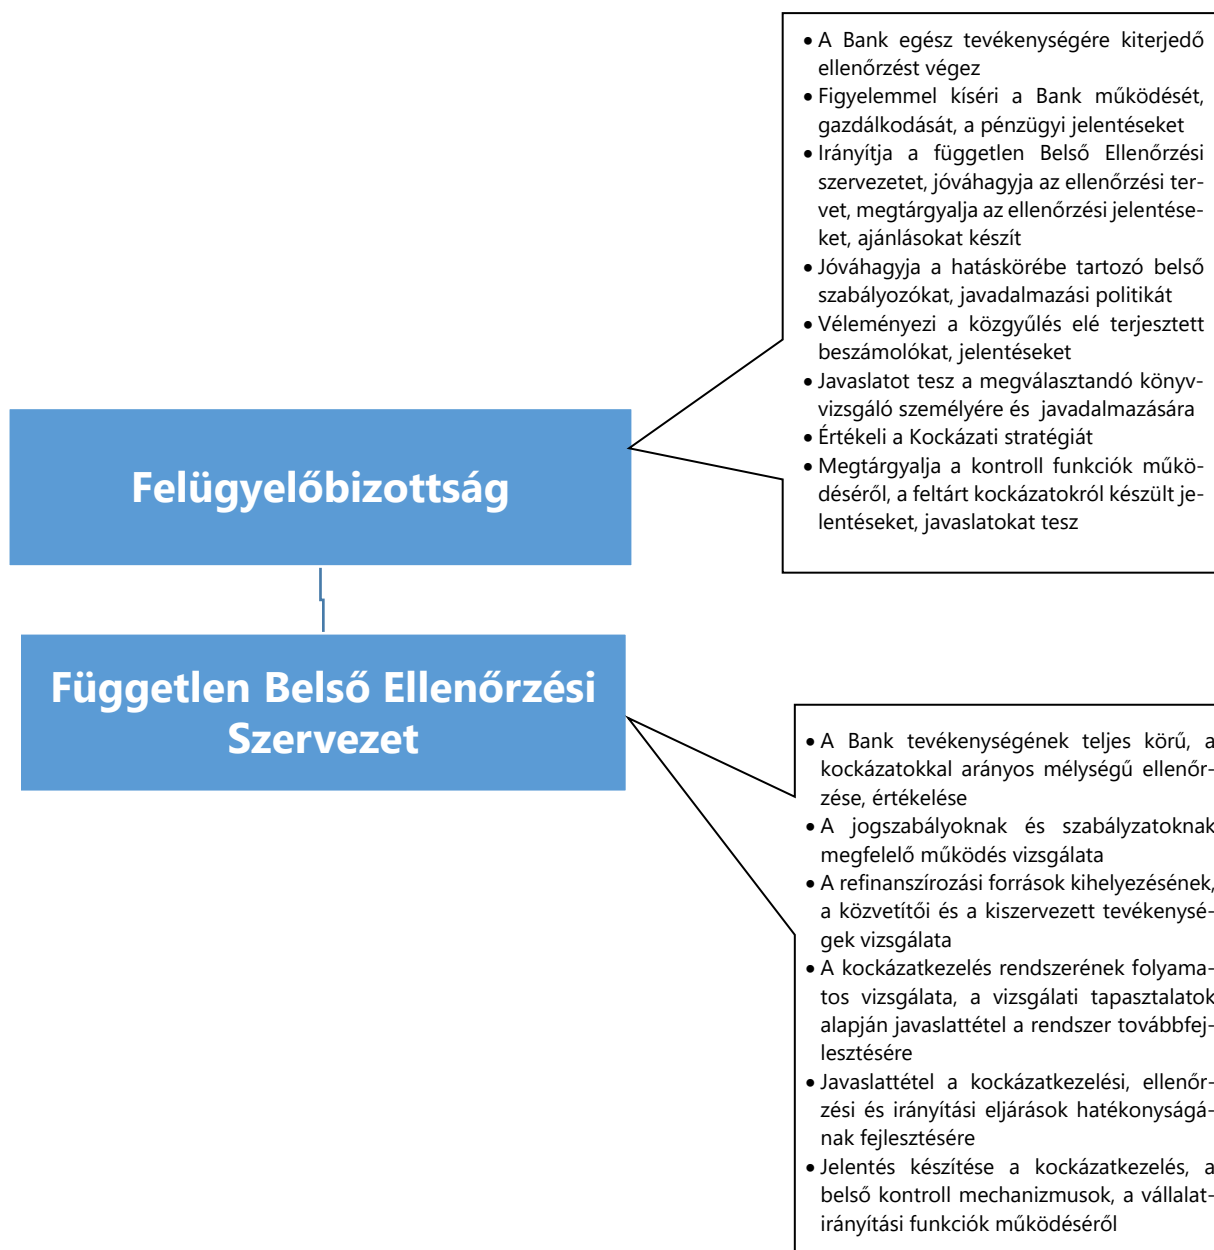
- A Bank egész tevékenységére kiterjedő ellenőrzést végez
- Figyelemmel kíséri a Bank működését, gazdálkodását, a pénzügyi jelentéseket
- Irányítja a független Belső Ellenőrzési szervezetet, jóváhagyja az ellenőrzési tervet, megtárgyalja az ellenőrzési jelentéseket, ajánlásokat készít
- Jóváhagyja a hatáskörébe tartozó belső szabályozókat, javadalmazási politikát
- Véleményezi a közgyűlés elé terjesztett beszámolókat, jelentéseket
- Javaslatot tesz a megválasztandó könyvvizsgáló személyére és javadalmazására
- Értékeli a Kockázati stratégiát
- Megtárgyalja a kontroll funkciók működéséről, a feltárt kockázatokról készült jelentéseket, javaslatokat tesz

Felügyelőbizottság

Független Belső Ellenőrzési Szervezet

- A Bank tevékenységének teljes körű, a kockázatokkal arányos mélységű ellenőrzése, értékelése
- A jogszabályoknak és szabályzatoknak megfelelő működés vizsgálata
- A refinanszírozási források kihelyezésének, a közvetítői és a kiszervezett tevékenységek vizsgálata
- A kockázatkezelés rendszerének folyamatos vizsgálata, a vizsgálati tapasztalatok alapján javaslattétel a rendszer továbbfejlesztésére
- Javaslattétel a kockázatkezelési, ellenőrzési és irányítási eljárások hatékonyságának fejlesztésére
- Jelentés készítése a kockázatkezelés, a belső kontroll mechanizmusok, a vállalatirányítási funkciók működéséről